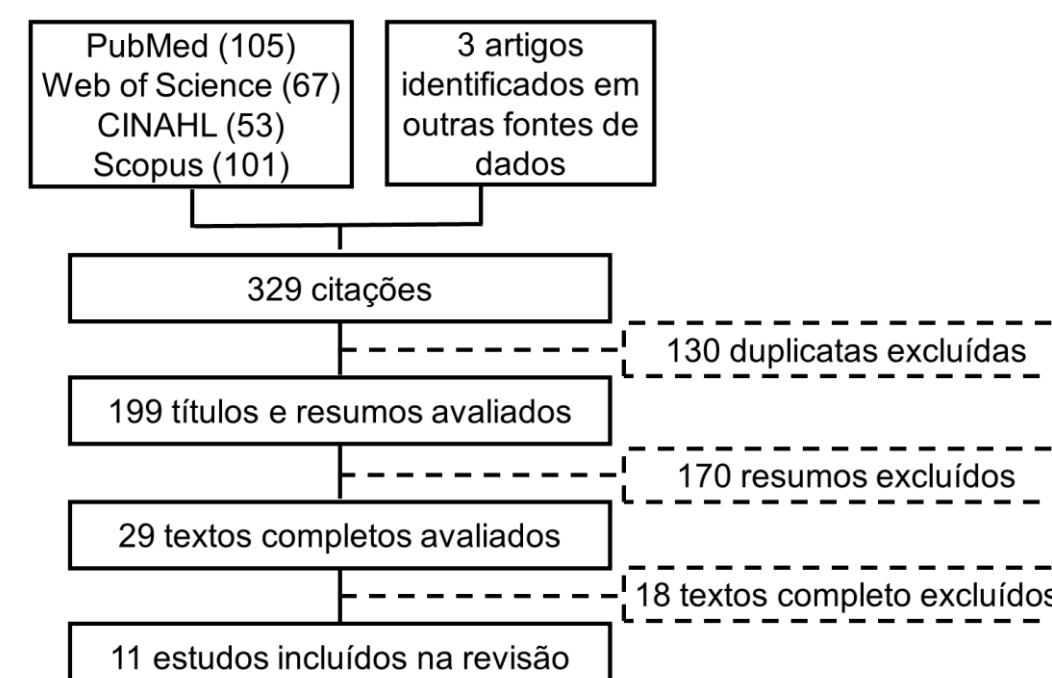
PubMed (105)
Web of Science (67)
CINAHL (53)
Scopus (101)

3 artigos identificados em outras fontes de dados

329 citações

130 duplicatas excluídas

199 títulos e resumos avaliados

170 resumos excluídos

29 textos completos avaliados

18 textos completo excluídos

11 estudos incluídos na revisão